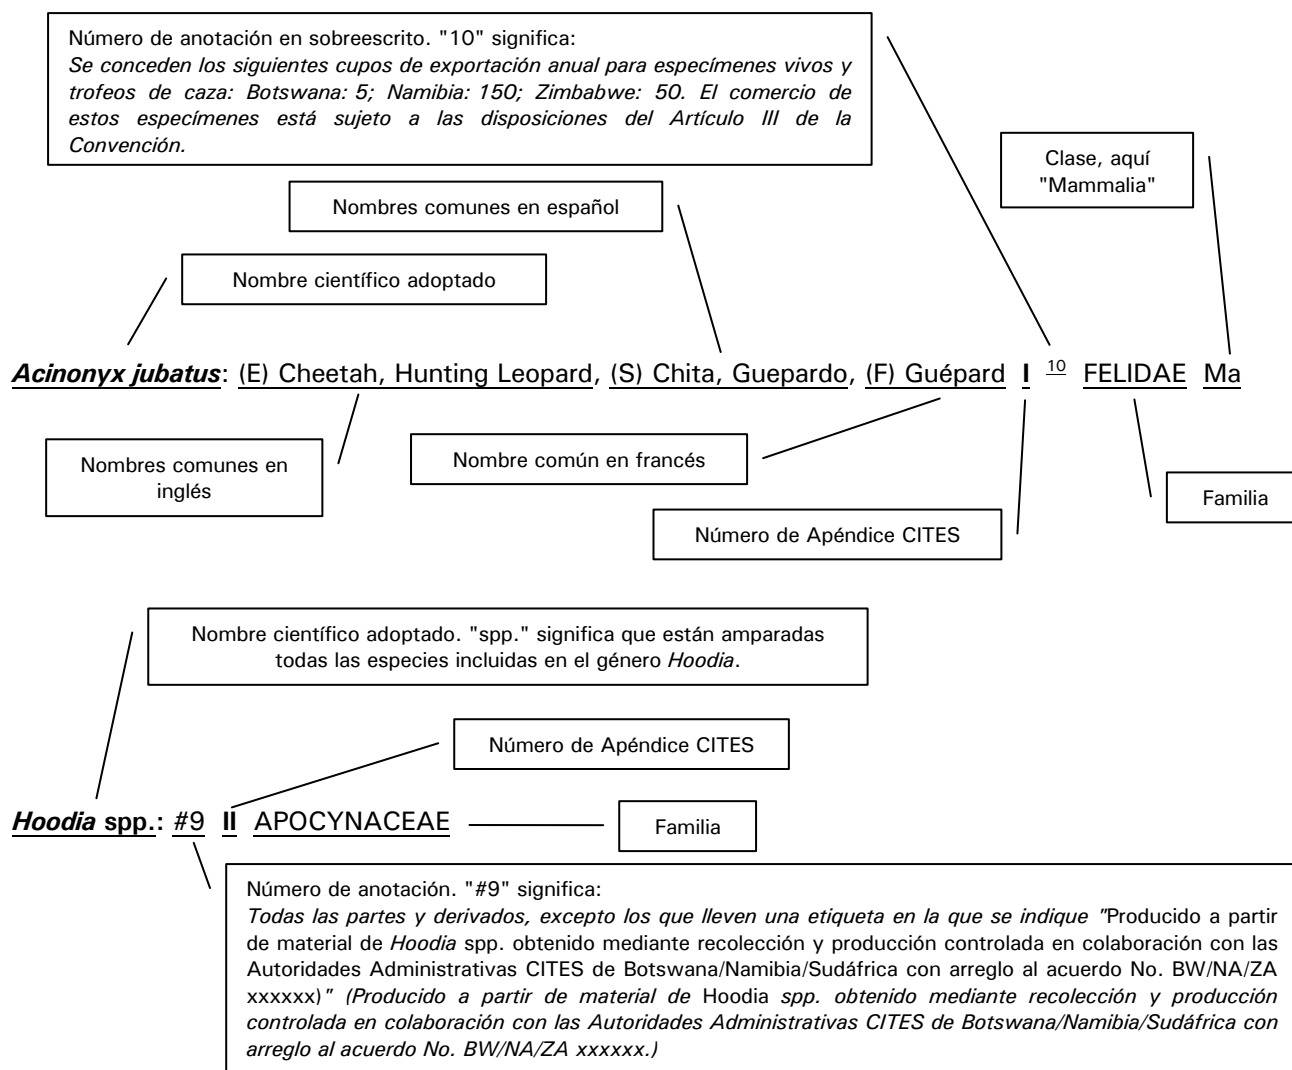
Número de anotación en sobreescrito. "10" significa:
Se conceden los siguientes cupos de exportación anual para especímenes vivos y trofeos de caza: Botswana: 5; Namibia: 150; Zimbabwe: 50. El comercio de estos especímenes está sujeto a las disposiciones del Artículo III de la Convención.

Clase, aquí "Mammalia"

Nombres comunes en español

Nombre científico adoptado

**Acinonyx jubatus**: (E) Cheetah, Hunting Leopard, (S) Chita, Guepardo, (F) Guépard **I** $^{10}$ FELIDAE Ma

Nombres comunes en inglés

Nombre común en francés

Familia

Número de Apéndice CITES

Nombre científico adoptado. "spp." significa que están amparadas todas las especies incluidas en el género Hoodia.

Número de Apéndice CITES

**Hoodia spp.**: #9 **II** APOCYNACEAE

Familia

Número de anotación. "#9" significa:
Todas las partes y derivados, excepto los que lleven una etiqueta en la que se indique "Producido a partir de material de Hoodia spp. obtenido mediante recolección y producción controlada en colaboración con las Autoridades Administrativas CITES de Botswana/Namibia/Sudáfrica con arreglo al acuerdo No. BW/NA/ZA xxxxxx)" (Producido a partir de material de Hoodia spp. obtenido mediante recolección y producción controlada en colaboración con las Autoridades Administrativas CITES de Botswana/Namibia/Sudáfrica con arreglo al acuerdo No. BW/NA/ZA xxxxxx.)